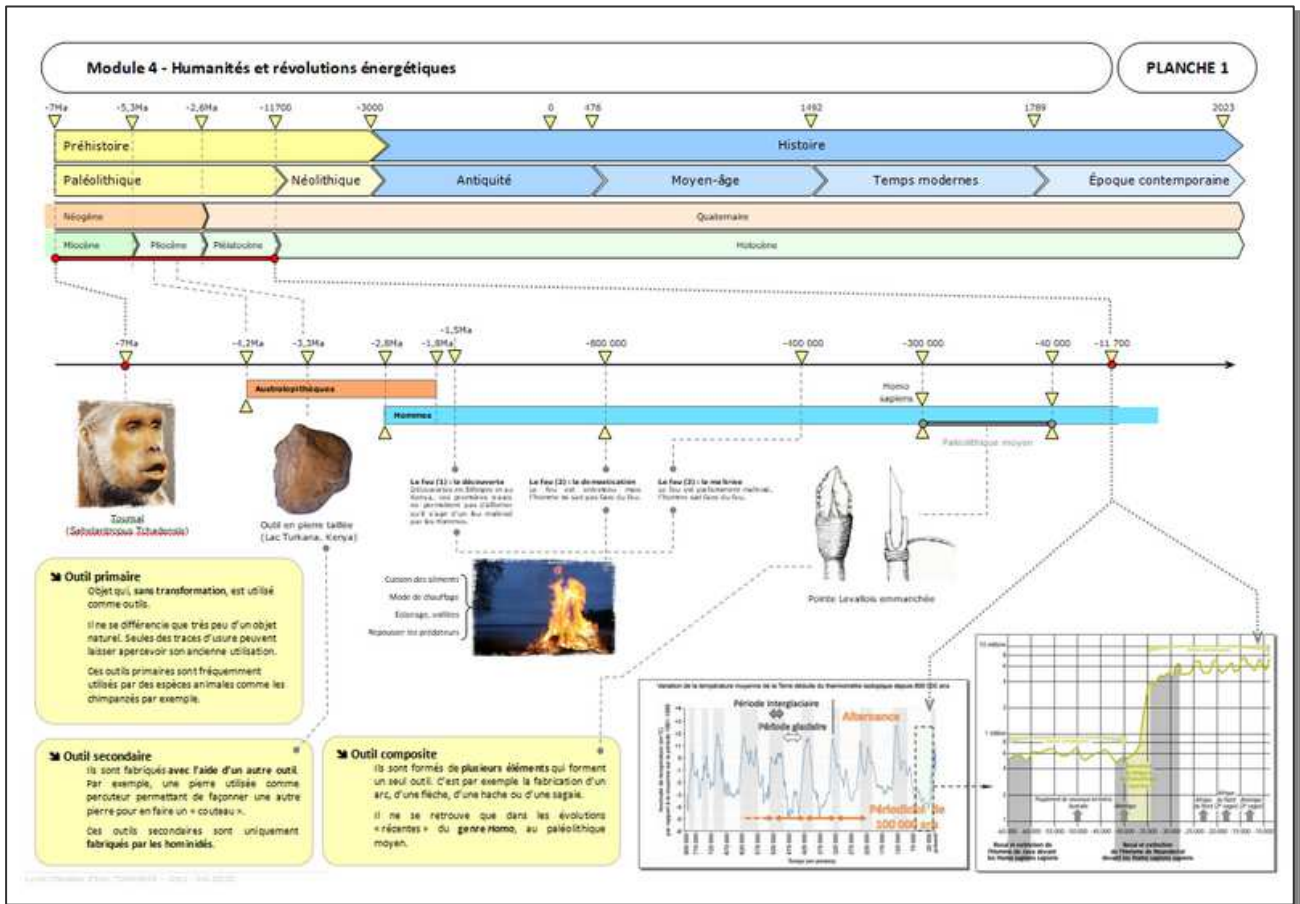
Module 4 - Humanités et révolutions énergétiques

PLANCHE 1

-7Ma -5,3Ma -2,6Ma -11700 -3000 0 476 1492 1789 2023

Préhistoire

Histoire

Paléolithique

Néolithique

Antiquité

Moyen-âge

Temps modernes

Époque contemporaine

Néogène

Quaternaire

Miocène

Pliocène

Pléistocène

Holocène

-7Ma -4,2Ma -3,3Ma -2,8Ma -1,8Ma -1,5Ma -800 000 -400 000 -300 000 -40 000 -11 700

Australopithèques

Hommes

Homo sapiens

Paléolithique moyen

Toumaï (Sahelanthropus Tchadensis)

Outil en pierre taillée (Lac Turkana, Kenya)

Le feu (1) : la découverte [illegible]

Le feu (2) : la domestication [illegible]

Le feu (3) : la maîtrise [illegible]

Cuisson des aliments

Mode de chauffage

Éclairage, veillées

Repousser les prédateurs

Pointe Levallois emmanchée

Outil primaire

Objet qui, sans transformation, est utilisé comme outils.

Il ne se différencie que très peu d'un objet naturel. Seules des traces d'usure peuvent laisser apercevoir son ancienne utilisation.

Ces outils primaires sont fréquemment utilisés par des espèces animales comme les chimpanzés par exemple.

Outil secondaire

Ils sont fabriqués avec l'aide d'un autre outil. Par exemple, une pierre utilisée comme percuteur permettant de façonner une autre pierre pour en faire un « couteau ».

Ces outils secondaires sont uniquement fabriqués par les hominidés.

Outil composite

Ils sont formés de plusieurs éléments qui forment un seul outil. C'est par exemple la fabrication d'un arc, d'une flèche, d'une hache ou d'une sagaie.

Il ne se retrouve que dans les évolutions « récentes » du genre Homo, au paléolithique moyen.

Variation de la température moyenne de la Terre déduite du thermomètre isotopique depuis 800 000 ans

Période interglaciaire

Période glaciaire

Alternance

Périodicité de 100 000 ans

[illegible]